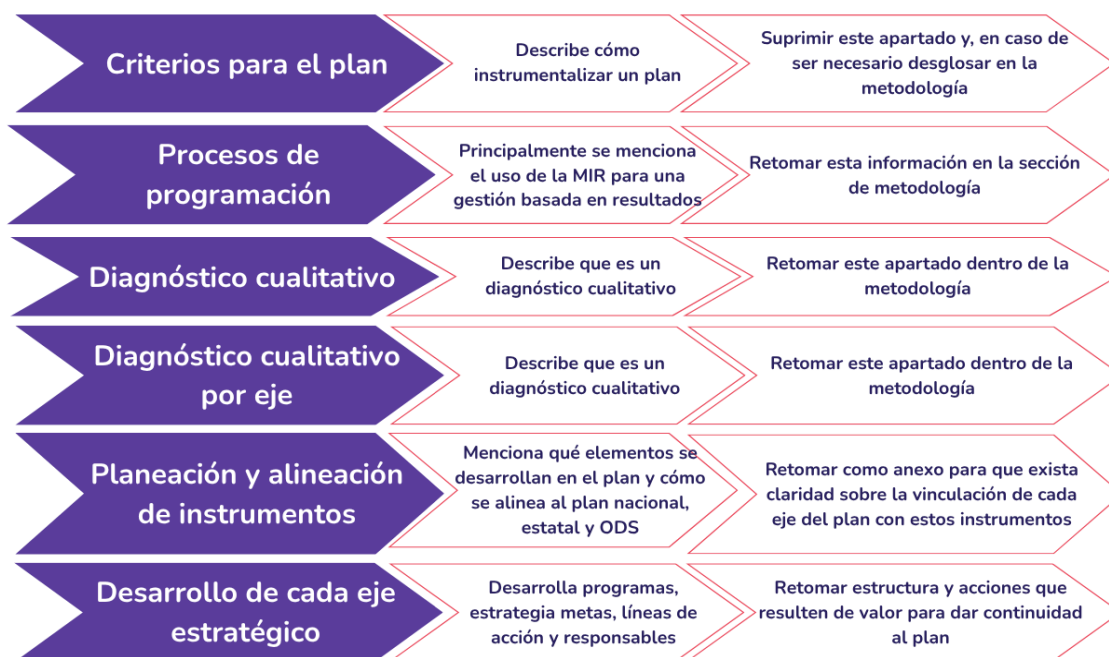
Criterios para el plan

Describe cómo instrumentalizar un plan

Suprimir este apartado y, en caso de ser necesario desglosar en la metodología

Procesos de programación

Principalmente se menciona el uso de la MIR para una gestión basada en resultados

Retomar esta información en la sección de metodología

Diagnóstico cualitativo

Describe que es un diagnóstico cualitativo

Retomar este apartado dentro de la metodología

Diagnóstico cualitativo por eje

Describe que es un diagnóstico cualitativo

Retomar este apartado dentro de la metodología

Planeación y alineación de instrumentos

Menciona qué elementos se desarrollan en el plan y cómo se alinea al plan nacional, estatal y ODS

Retomar como anexo para que exista claridad sobre la vinculación de cada eje del plan con estos instrumentos

Desarrollo de cada eje estratégico

Desarrolla programas, estrategia metas, líneas de acción y responsables

Retomar estructura y acciones que resulten de valor para dar continuidad al plan